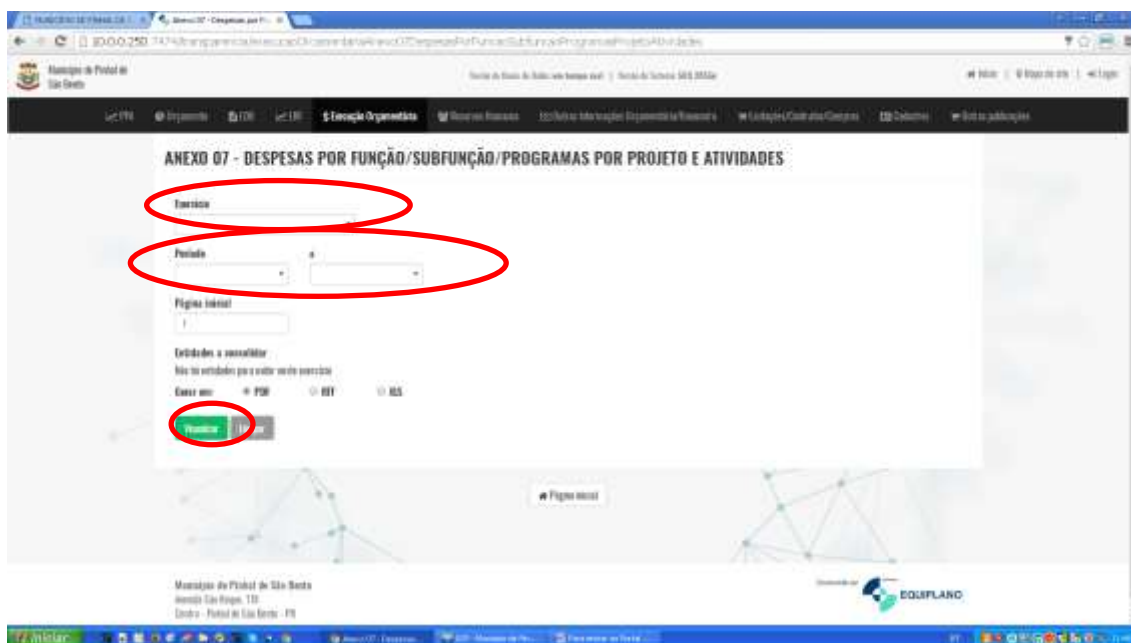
Município de Pinhal de São Bento

10.0.0.250

Município de Pinhal de São Bento

PPA Orçamento LDO LRF $ Execução Orçamentária Recursos Humanos Outras Informações Orçamentária/Financeira Licitações/Contratos/Convênios Cadastros Outras publicações

ANEXO 07 - DESPESAS POR FUNÇÃO/SUBFUNÇÃO/PROGRAMAS POR PROJETO E ATIVIDADES

Exercício

Período a

Página inicial

1

Entidades a consolidar

Não há entidades para o exercício

Gerar em: PDF RTF XLS

Visualizar

Página inicial

Município de Pinhal de São Bento
Avenida São Roque, 135
Centro - Pinhal de São Bento - PR

EQUIPLANO

Iniciar